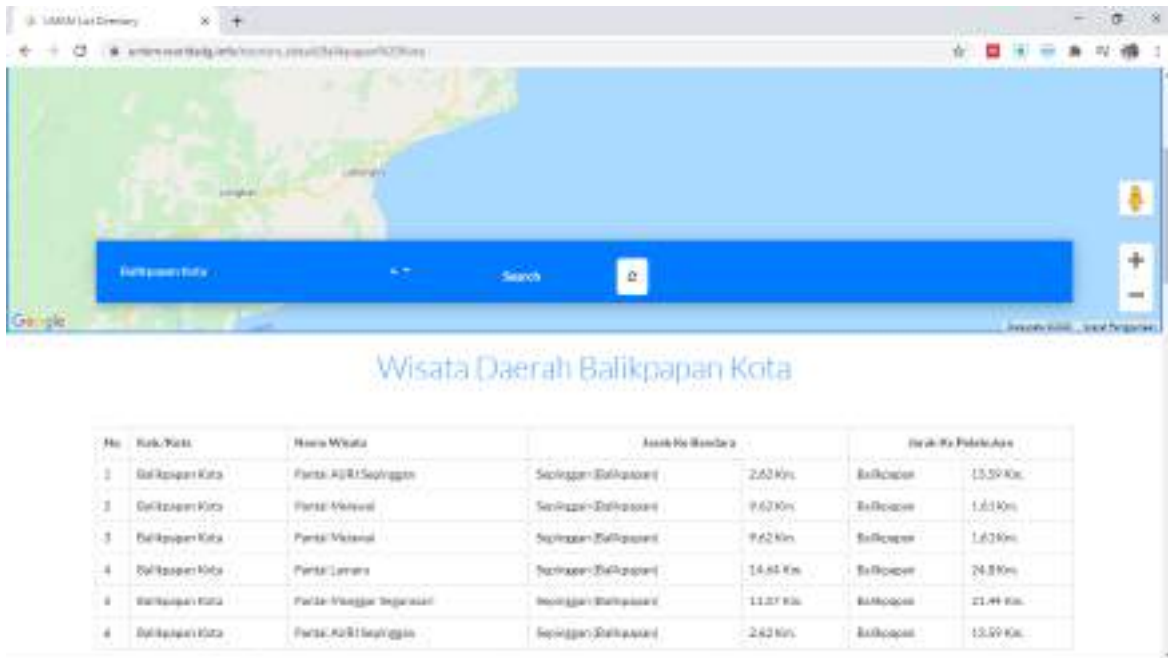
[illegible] ×

Balikpapan Kota

Search

Google

Wisata Daerah Balikpapan Kota

| No | Kab/Kota | Nama Wisata | Jarak Ke Bandara | | Jarak Ke Pelabuhan | |
|---|---|---|---|---|---|---|
| 1 | Balikpapan Kota | Pantai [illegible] Sepinggan | Sepinggan (Balikpapan) | 2.62 Km | Balikpapan | 13.59 Km |
| 2 | Balikpapan Kota | Pantai Melawai | Sepinggan (Balikpapan) | 9.62 Km | Balikpapan | 1.63 Km |
| 3 | Balikpapan Kota | Pantai Melawai | Sepinggan (Balikpapan) | 9.62 Km | Balikpapan | 1.63 Km |
| 4 | Balikpapan Kota | Pantai Lamaru | Sepinggan (Balikpapan) | 14.64 Km | Balikpapan | 24.8 Km |
| 5 | Balikpapan Kota | Pantai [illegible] | Sepinggan (Balikpapan) | 11.07 Km | Balikpapan | 21.49 Km |
| 6 | Balikpapan Kota | Pantai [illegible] Sepinggan | Sepinggan (Balikpapan) | 2.62 Km | Balikpapan | 13.59 Km |